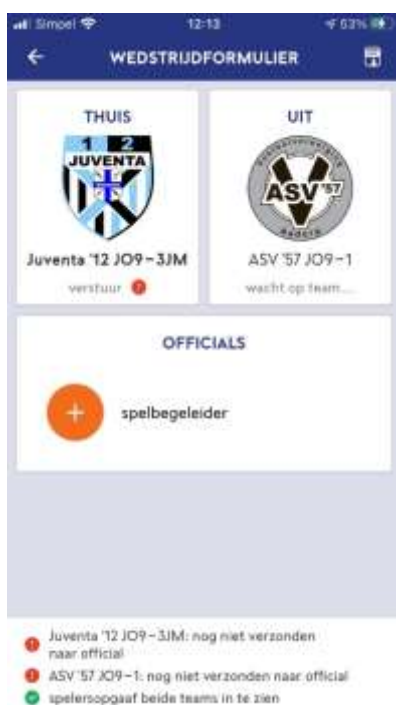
Simpel 12:13 53%

WEDSTRIJDFORMULIER

THUIS

1 2 JUVENTA

Juventa '12 JO9-3JM

verstuur

UIT

ASV '57

Juventa '12 JO9-3JM

ASV '57 JO9-1

wacht op team...

OFFICIALS

+ spelbegeleider

Juventa '12 JO9-3JM: nog niet verzonden naar official

ASV '57 JO9-1: nog niet verzonden naar official

spelersopgaaf beide teams in te zien